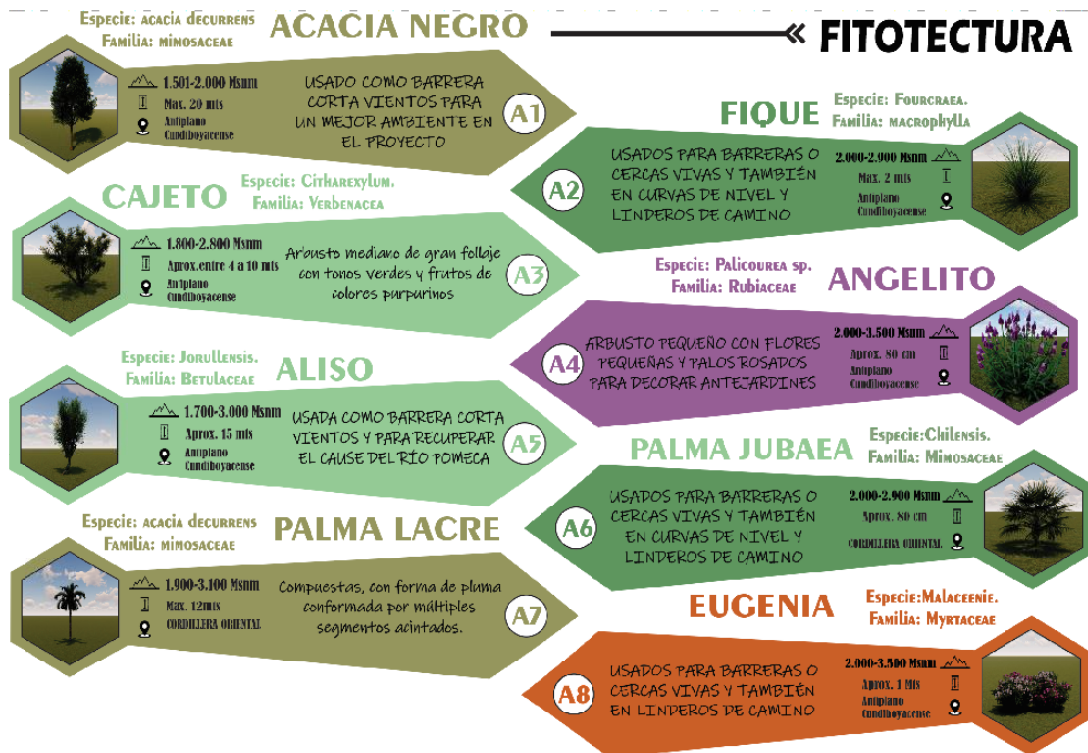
Especie: acacia decurrens
Familia: mimosaceae
ACACIA NEGRO

FITOTECTURA

1.501-2.000 Msnm
Max. 20 mts
Antiplano Cundiboyacense
USADO COMO BARRERA CORTA VIENTOS PARA UN MEJOR AMBIENTE EN EL PROYECTO
A1

FIQUE
Especie: Fourcraea.
Familia: macrophylla
USADOS PARA BARRERAS O CERCAS VIVAS Y TAMBIÉN EN CURVAS DE NIVEL Y LINDEROS DE CAMINO
2.000-2.900 Msnm
Max. 2 mts
Antiplano Cundiboyacense
A2

CAJETO
Especie: Citharexylum.
Familia: Verbenacea
1.800-2.800 Msnm
Aprox.entre 4 a 10 mts
Antiplano Cundiboyacense
Arbusto mediano de gran follaje con tonos verdes y frutos de colores purpurinos
A3

Especie: Palicourea sp.
Familia: Rubiaceae
ANGELITO
ARBUSTO PEQUEÑO CON FLORES PEQUEÑAS Y PALOS ROSADOS PARA DECORAR ANTEJARDINES
2.000-3.500 Msnm
Aprox. 80 cm
Antiplano Cundiboyacense
A4

Especie: Jorullensis.
Familia: Betulaceae
ALISO
1.700-3.000 Msnm
Aprox. 15 mts
Antiplano Cundiboyacense
USADA COMO BARRERA CORTA VIENTOS Y PARA RECUPERAR EL CAUSE DEL RÍO POMECA
A5

PALMA JUBAEA
Especie:Chilensis.
Familia: Mimosaceae
USADOS PARA BARRERAS O CERCAS VIVAS Y TAMBIÉN EN CURVAS DE NIVEL Y LINDEROS DE CAMINO
2.000-2.900 Msnm
Aprox. 80 cm
CORDILLERA ORIENTAL
A6

Especie: acacia decurrens
Familia: mimosaceae
PALMA LACRE
1.900-3.100 Msnm
Max. 12mts
CORDILLERA ORIENTAL
Compuestas, con forma de pluma conformada por múltiples segmentos acintados.
A7

EUGENIA
Especie:Malaceenie.
Familia: Myrtaceae
USADOS PARA BARRERAS O CERCAS VIVAS Y TAMBIÉN EN LINDEROS DE CAMINO
2.000-3.500 Msnm
Aprox. 3 Mts
Antiplano Cundiboyacense
A8